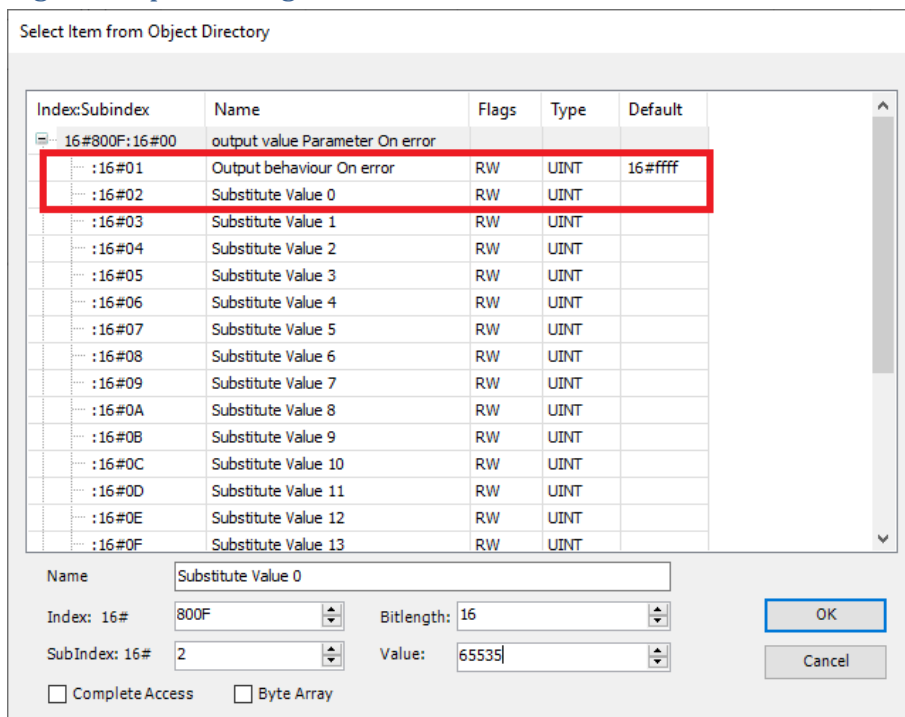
Select Item from Object Directory

| Index:Subindex | Name | Flags | Type | Default |
|---|---|---|---|---|
| 16#800F:16#00 | output value Parameter On error | | | |
| :16#01 | Output behaviour On error | RW | UINT | 16#ffff |
| :16#02 | Substitute Value 0 | RW | UINT | |
| :16#03 | Substitute Value 1 | RW | UINT | |
| :16#04 | Substitute Value 2 | RW | UINT | |
| :16#05 | Substitute Value 3 | RW | UINT | |
| :16#06 | Substitute Value 4 | RW | UINT | |
| :16#07 | Substitute Value 5 | RW | UINT | |
| :16#08 | Substitute Value 6 | RW | UINT | |
| :16#09 | Substitute Value 7 | RW | UINT | |
| :16#0A | Substitute Value 8 | RW | UINT | |
| :16#0B | Substitute Value 9 | RW | UINT | |
| :16#0C | Substitute Value 10 | RW | UINT | |
| :16#0D | Substitute Value 11 | RW | UINT | |
| :16#0E | Substitute Value 12 | RW | UINT | |
| :16#0F | Substitute Value 13 | RW | UINT | |

Name Substitute Value 0
Index: 16# 800F
Bitlength: 16
OK
SubIndex: 16# 2
Value: 65535
Cancel
Complete Access
Byte Array